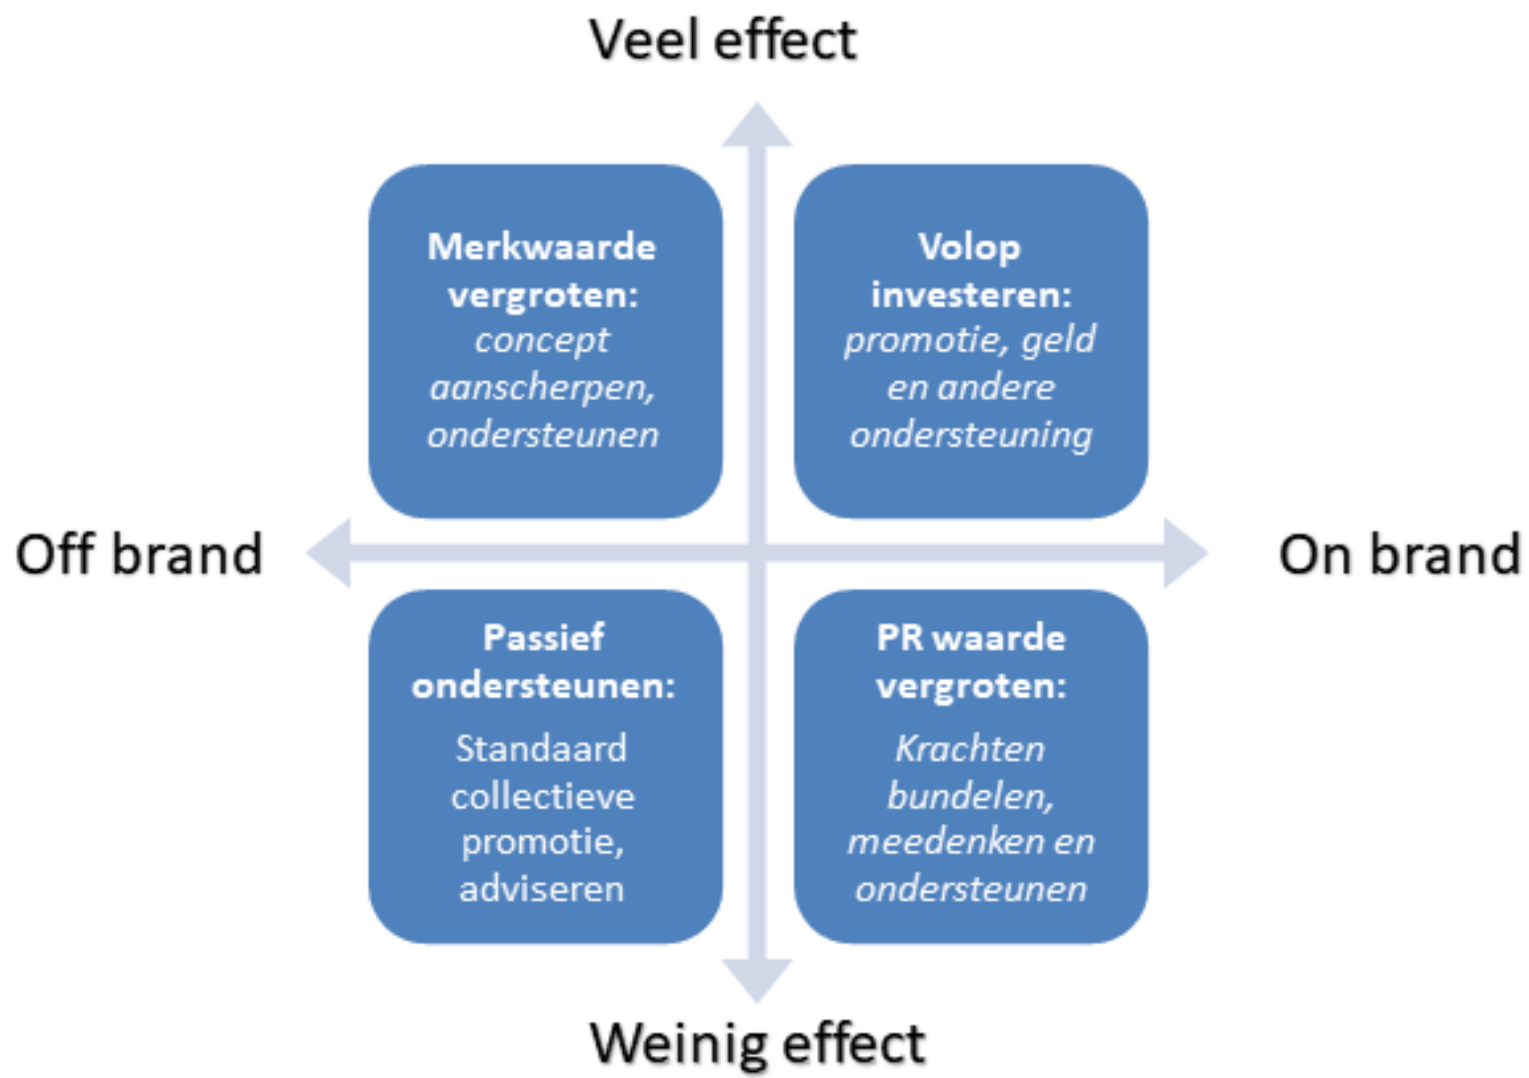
Veel effect

Merkwaarde vergroten: concept aanscherpen, ondersteunen

Volop investeren: promotie, geld en andere ondersteuning

Off brand

On brand

Passief ondersteunen: Standaard collectieve promotie, adviseren

PR waarde vergroten: Krachten bundelen, meedenken en ondersteunen

Weinig effect